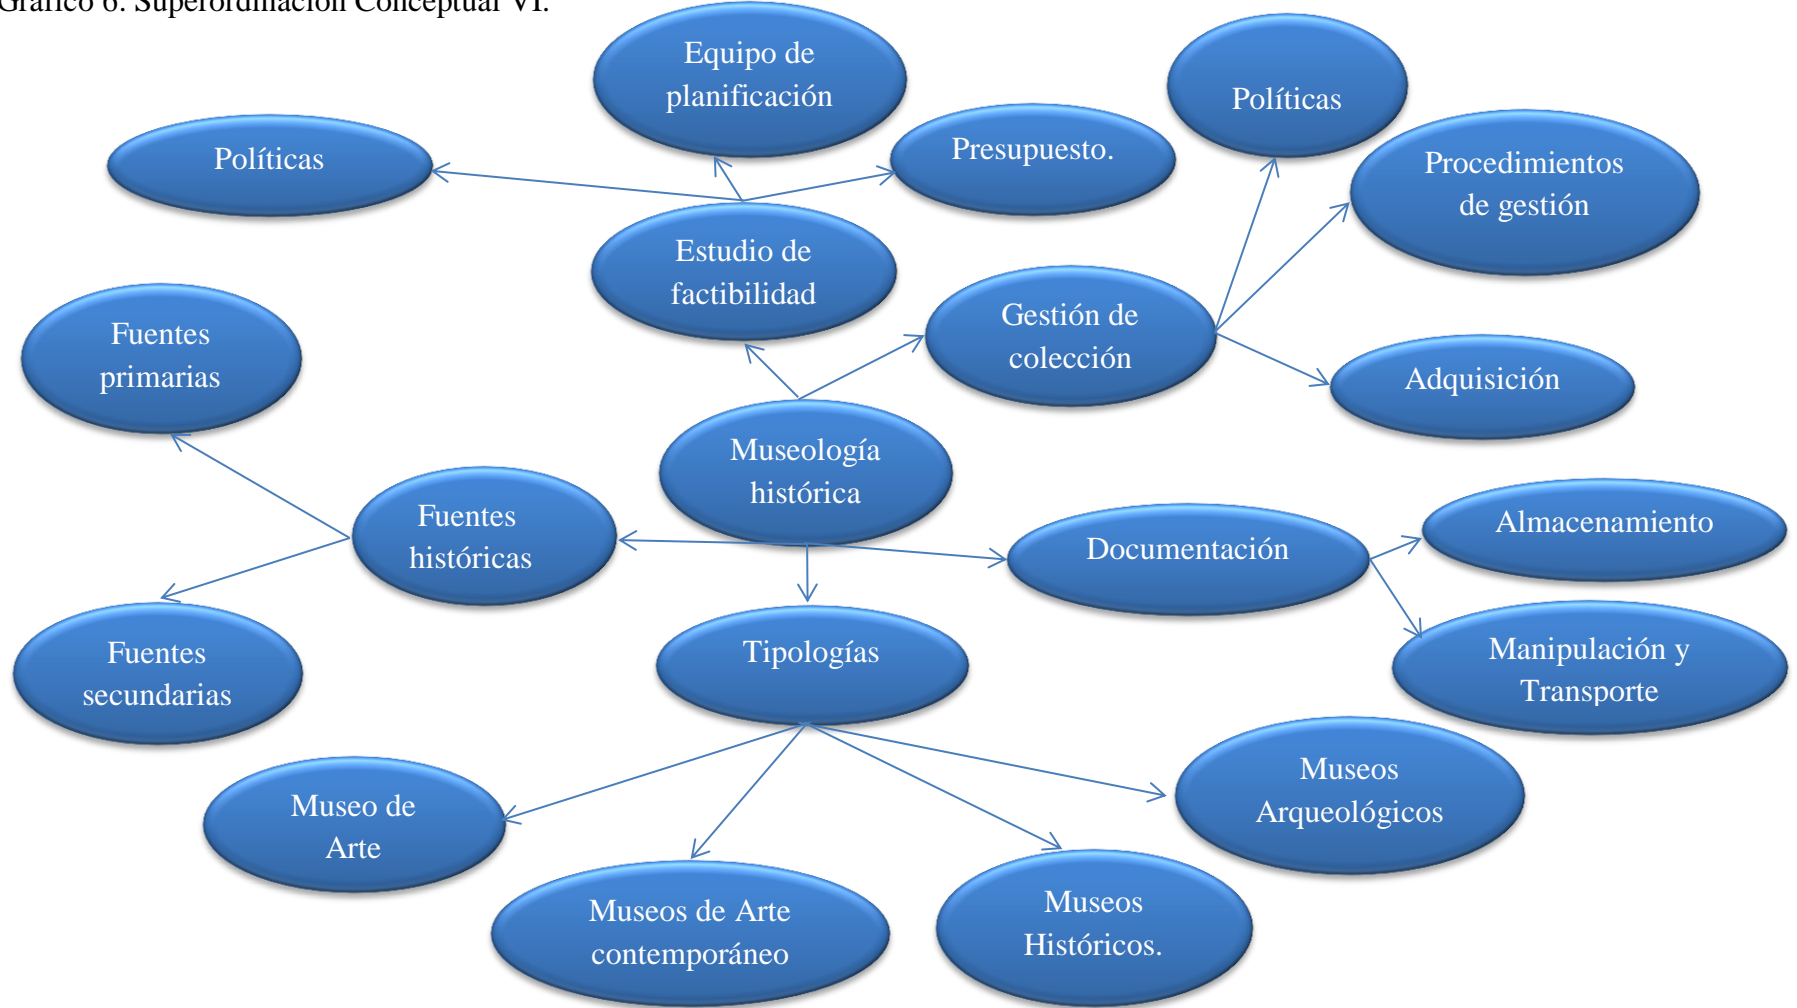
Gráfico 6. Superordinación Conceptual VI.

Equipo de planificación

Políticas

Presupuesto.

Políticas

Procedimientos de gestión

Estudio de factibilidad

Gestión de colección

Adquisición

Fuentes primarias

Museología histórica

Fuentes históricas

Documentación

Almacenamiento

Manipulación y Transporte

Fuentes secundarias

Tipologías

Museos Arqueológicos

Museo de Arte

Museos de Arte contemporáneo

Museos Históricos.